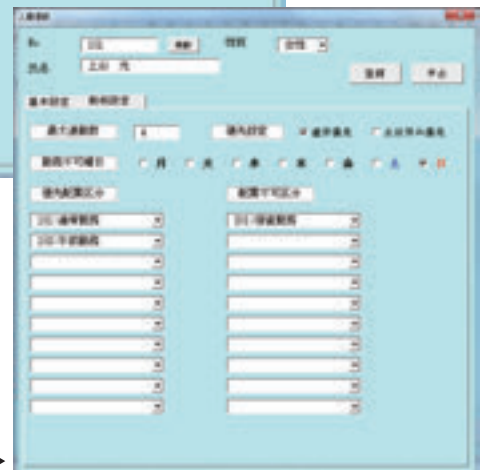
人事登録

No. 101 削除 性別 女性

氏名 上山 光

登録 中止

基本設定 勤務設定

最大連勤数 4

優先設定 ● 通常優先 ○ 土日祝日優先

勤務不可曜日 ○ 月 ○ 火 ○ 水 ○ 木 ○ 金 ○ 土 ○ 日

優先配置区分

101-通常勤務

102-午前勤務

配置不可区分

201-深夜勤務